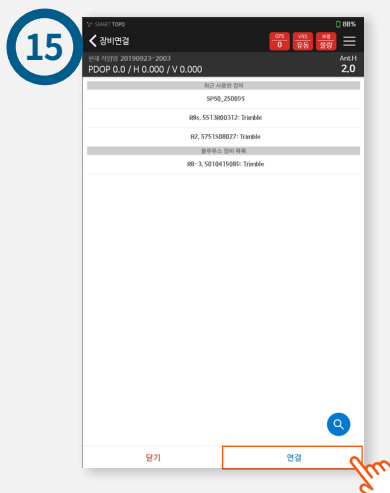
15

SMART TOPO

88%

장비연결

GPS 0

VRS 유동

보정 정량

현재 작업명 20190923-2003

PDOP 0.0 / H 0.000 / V 0.000

Ant.H 2.0

최근 사용한 장비

SP50_250095

R8s, 5513R00312: Trimble

R2, 5751S08027: Trimble

블루투스 장비 목록

R8-3, 5010415085: Trimble

닫기

연결